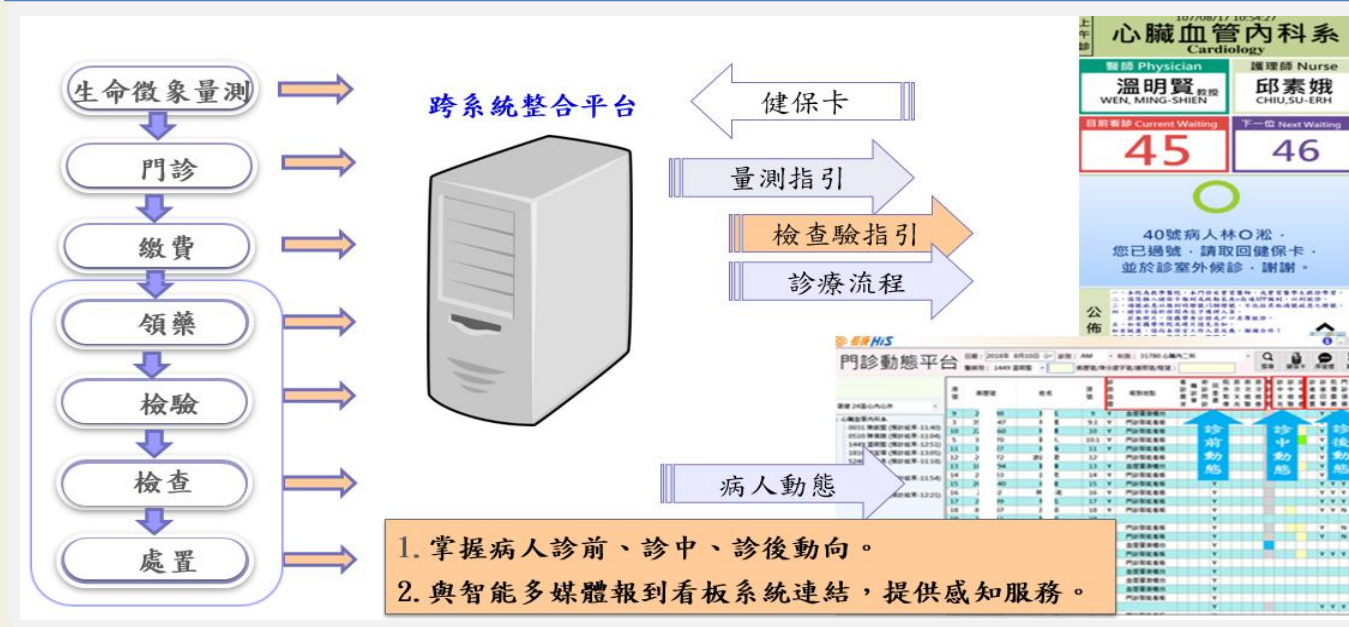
生命徵象量測
門診
繳費
領藥
檢驗
檢查
處置

跨系統整合平台

健保卡
量測指引
檢查驗指引
診療流程
病人動態

上午診
107/08/17 16:54:27
心臟血管內科系
Cardiology
醫師 Physician
溫明賢 教授
WEN, MING-SHIEN
護理師 Nurse
邱素娥
CHIU,SU-ERH
目前看診 Current Waiting
45
下一位 Next Waiting
46

40號病人林O淞，
您已過號，請取回健保卡，
並於診室外候診，謝謝。

公佈

門診動態平台

診前動態
診中動態
診後動態

1. 掌握病人診前、診中、診後動向。
2. 與智能多媒體報到看板系統連結，提供感知服務。